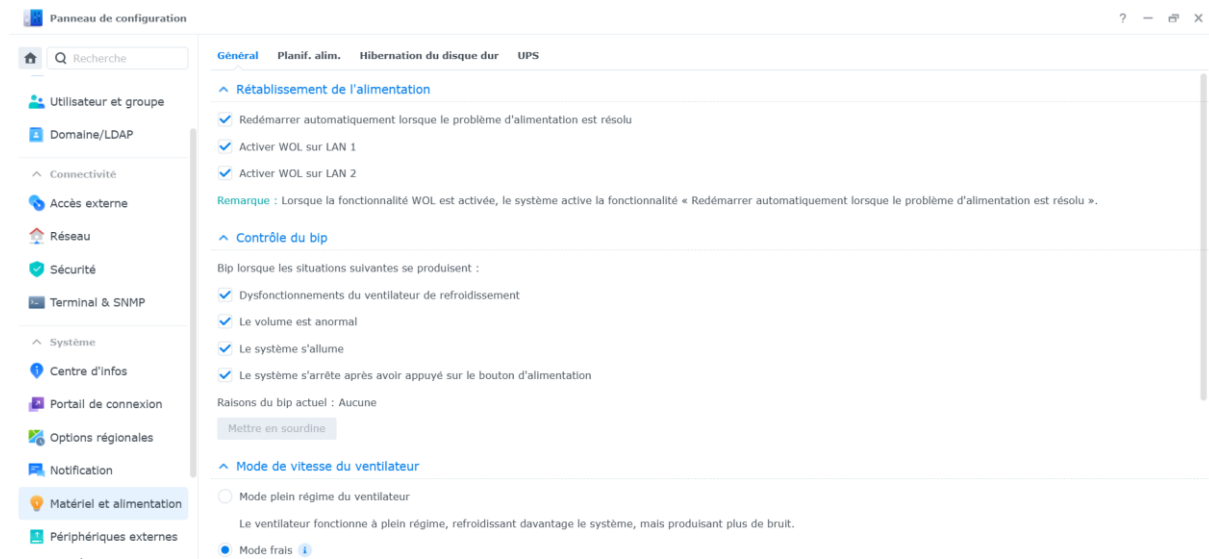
Panneau de configuration

? — ⧉ ×

Q Recherche

Utilisateur et groupe

Domaine/LDAP

^ Connectivité

Accès externe

Réseau

Sécurité

Terminal & SNMP

^ Système

Centre d'infos

Portail de connexion

Options régionales

Notification

Matériel et alimentation

Périphériques externes

Général Planif. alim. Hibernation du disque dur UPS

^ Rétablissement de l'alimentation

Redémarrer automatiquement lorsque le problème d'alimentation est résolu

Activer WOL sur LAN 1

Activer WOL sur LAN 2

Remarque : Lorsque la fonctionnalité WOL est activée, le système active la fonctionnalité « Redémarrer automatiquement lorsque le problème d'alimentation est résolu ».

^ Contrôle du bip

Bip lorsque les situations suivantes se produisent :

Dysfonctionnements du ventilateur de refroidissement

Le volume est anormal

Le système s'allume

Le système s'arrête après avoir appuyé sur le bouton d'alimentation

Raisons du bip actuel : Aucune

Mettre en sourdine

^ Mode de vitesse du ventilateur

Mode plein régime du ventilateur

Le ventilateur fonctionne à plein régime, refroidissant davantage le système, mais produisant plus de bruit.

Mode frais i